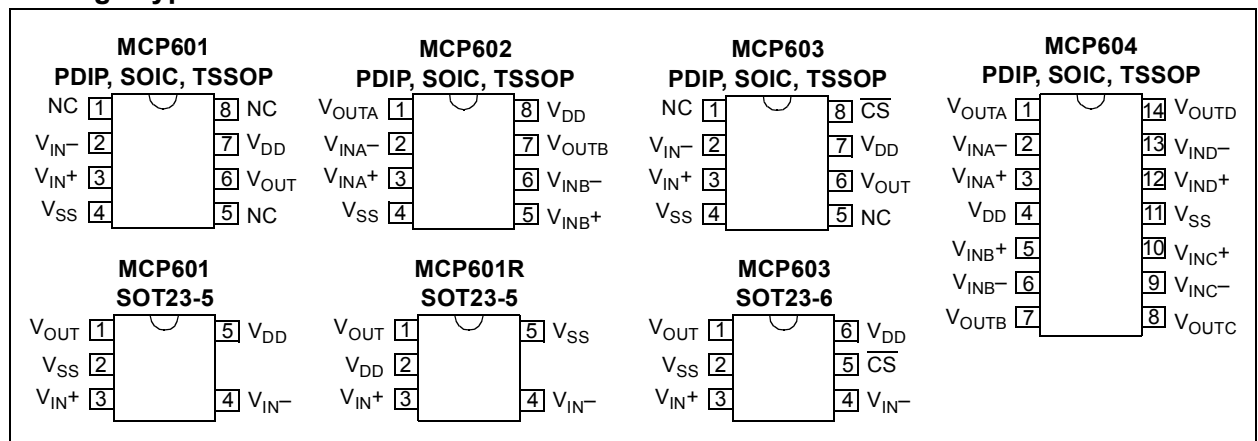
MCP601
PDIP, SOIC, TSSOP

NC 1 8 NC
$V_{IN}-$ 2 7 $V_{DD}$
$V_{IN}+$ 3 6 $V_{OUT}$
$V_{SS}$ 4 5 NC

MCP602
PDIP, SOIC, TSSOP

$V_{OUTA}$ 1 8 $V_{DD}$
$V_{INA}-$ 2 7 $V_{OUTB}$
$V_{INA}+$ 3 6 $V_{INB}-$
$V_{SS}$ 4 5 $V_{INB}+$

MCP603
PDIP, SOIC, TSSOP

NC 1 8 $\overline{CS}$
$V_{IN}-$ 2 7 $V_{DD}$
$V_{IN}+$ 3 6 $V_{OUT}$
$V_{SS}$ 4 5 NC

MCP604
PDIP, SOIC, TSSOP

$V_{OUTA}$ 1 14 $V_{OUTD}$
$V_{INA}-$ 2 13 $V_{IND}-$
$V_{INA}+$ 3 12 $V_{IND}+$
$V_{DD}$ 4 11 $V_{SS}$
$V_{INB}+$ 5 10 $V_{INC}+$
$V_{INB}-$ 6 9 $V_{INC}-$
$V_{OUTB}$ 7 8 $V_{OUTC}$

MCP601
SOT23-5

$V_{OUT}$ 1 5 $V_{DD}$
$V_{SS}$ 2
$V_{IN}+$ 3 4 $V_{IN}-$

MCP601R
SOT23-5

$V_{OUT}$ 1 5 $V_{SS}$
$V_{DD}$ 2
$V_{IN}+$ 3 4 $V_{IN}-$

MCP603
SOT23-6

$V_{OUT}$ 1 6 $V_{DD}$
$V_{SS}$ 2 5 $\overline{CS}$
$V_{IN}+$ 3 4 $V_{IN}-$